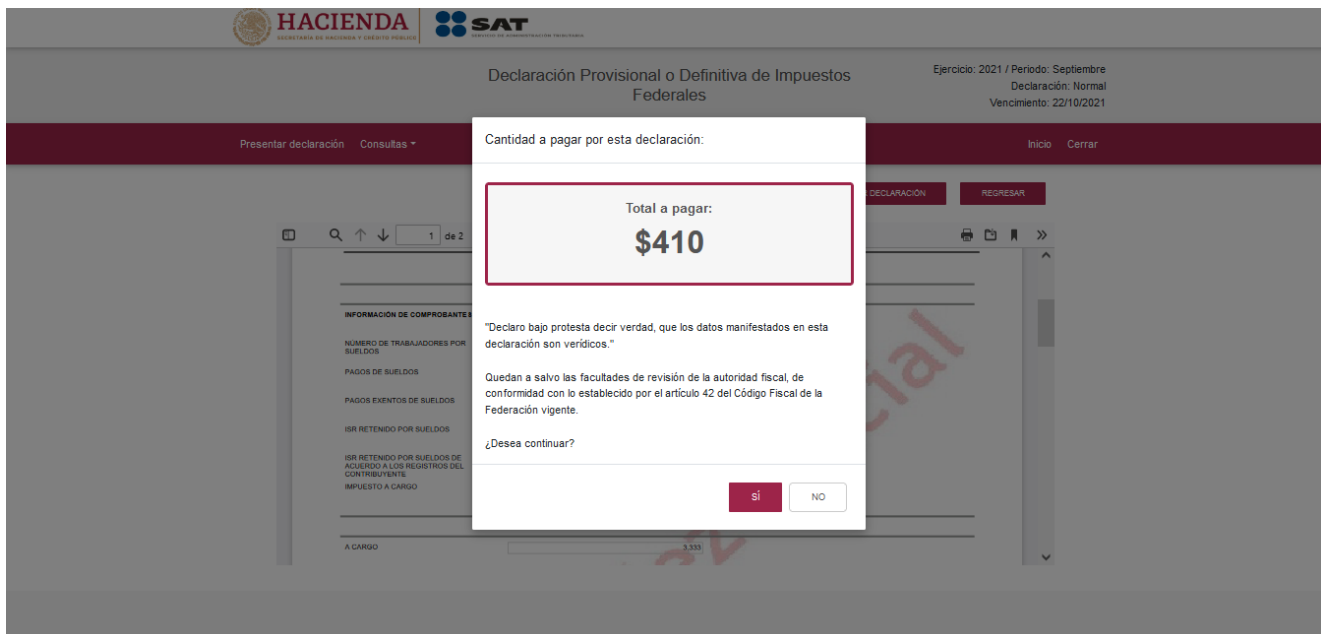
HACIENDA
SECRETARÍA DE HACIENDA Y CRÉDITO PÚBLICO
SAT
SERVICIO DE ADMINISTRACIÓN TRIBUTARIA

Declaración Provisional o Definitiva de Impuestos Federales

Ejercicio: 2021 / Periodo: Septiembre
Declaración: Normal
Vencimiento: 22/10/2021

Presentar declaración Consultas

Inicio Cerrar

DECLARACIÓN REGRESAR

1 de 2

INFORMACIÓN DE COMPROBANTE

NÚMERO DE TRABAJADORES POR SUELDOS

PAGOS DE SUELDOS

PAGOS EXENTOS DE SUELDOS

ISR RETENIDO POR SUELDOS

ISR RETENIDO POR SUELDOS DE ACUERDO A LOS REGISTROS DEL CONTRIBUYENTE

IMPUESTO A CARGO

A CARGO 3,333

Cantidad a pagar por esta declaración:

Total a pagar:
$410

"Declaro bajo protesta decir verdad, que los datos manifestados en esta declaración son verídicos."

Quedan a salvo las facultades de revisión de la autoridad fiscal, de conformidad con lo establecido por el artículo 42 del Código Fiscal de la Federación vigente.

¿Desea continuar?

SÍ NO